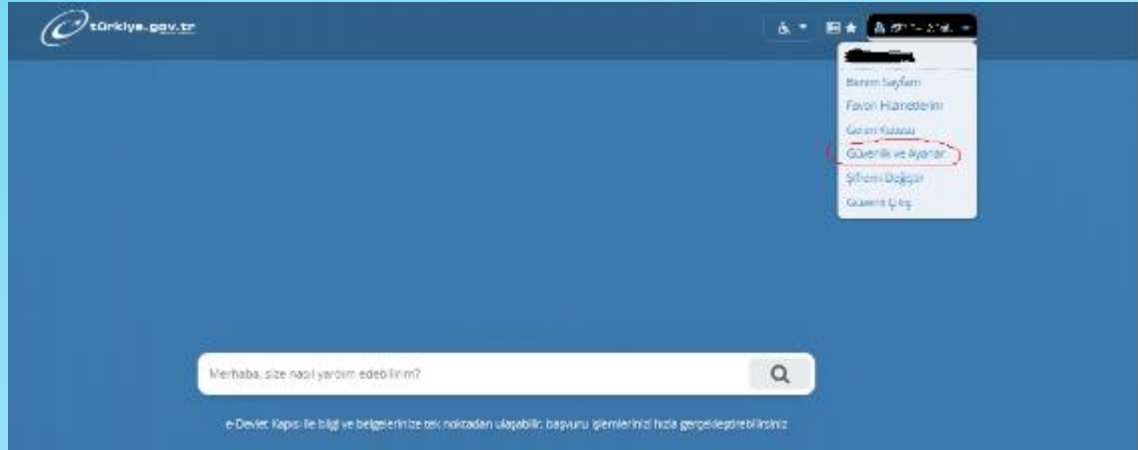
türkiye.gov.tr

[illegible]

Benim Sayfam
Favori Hizmetlerim
Gelen Kutusu
Güvenlik ve Ayarlar
Şifremi Değiştir
Güvenli Çıkış

Merhaba, size nasıl yardım edebilirim?

e-Devlet Kapısı ile bilgi ve belgelerinize tek noktadan ulaşabilir, başvuru işlemlerinizi hızla gerçekleştirebilirsiniz